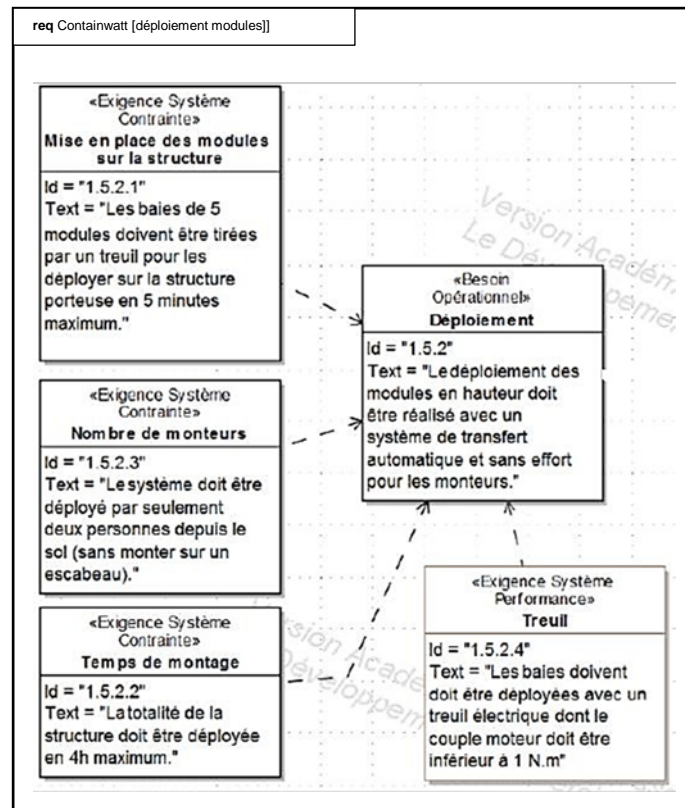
**req** Containwatt [déploiement modules]]

«Exigence Système Contrainte»
**Mise en place des modules sur la structure**

Id = "1.5.2.1"
Text = "Les baies de 5 modules doivent être tirées par un treuil pour les déployer sur la structure porteuse en 5 minutes maximum."

Version Académique
Le Développement

«Besoin Opérationnel»
**Déploiement**

Id = "1.5.2"
Text = "Le déploiement des modules en hauteur doit être réalisé avec un système de transfert automatique et sans effort pour les monteurs."

«Exigence Système Contrainte»
**Nombre de monteurs**

Id = "1.5.2.3"
Text = "Le système doit être déployé par seulement deux personnes depuis le sol (sans monter sur un escabeau)."

«Exigence Système Contrainte»
**Temps de montage**

Id = "1.5.2.2"
Text = "La totalité de la structure doit être déployée en 4h maximum."

Version Académique
Le Développement

«Exigence Système Performance»
**Treuil**

Id = "1.5.2.4"
Text = "Les baies doivent doit être déployées avec un treuil électrique dont le couple moteur doit être inférieur à 1 N.m"